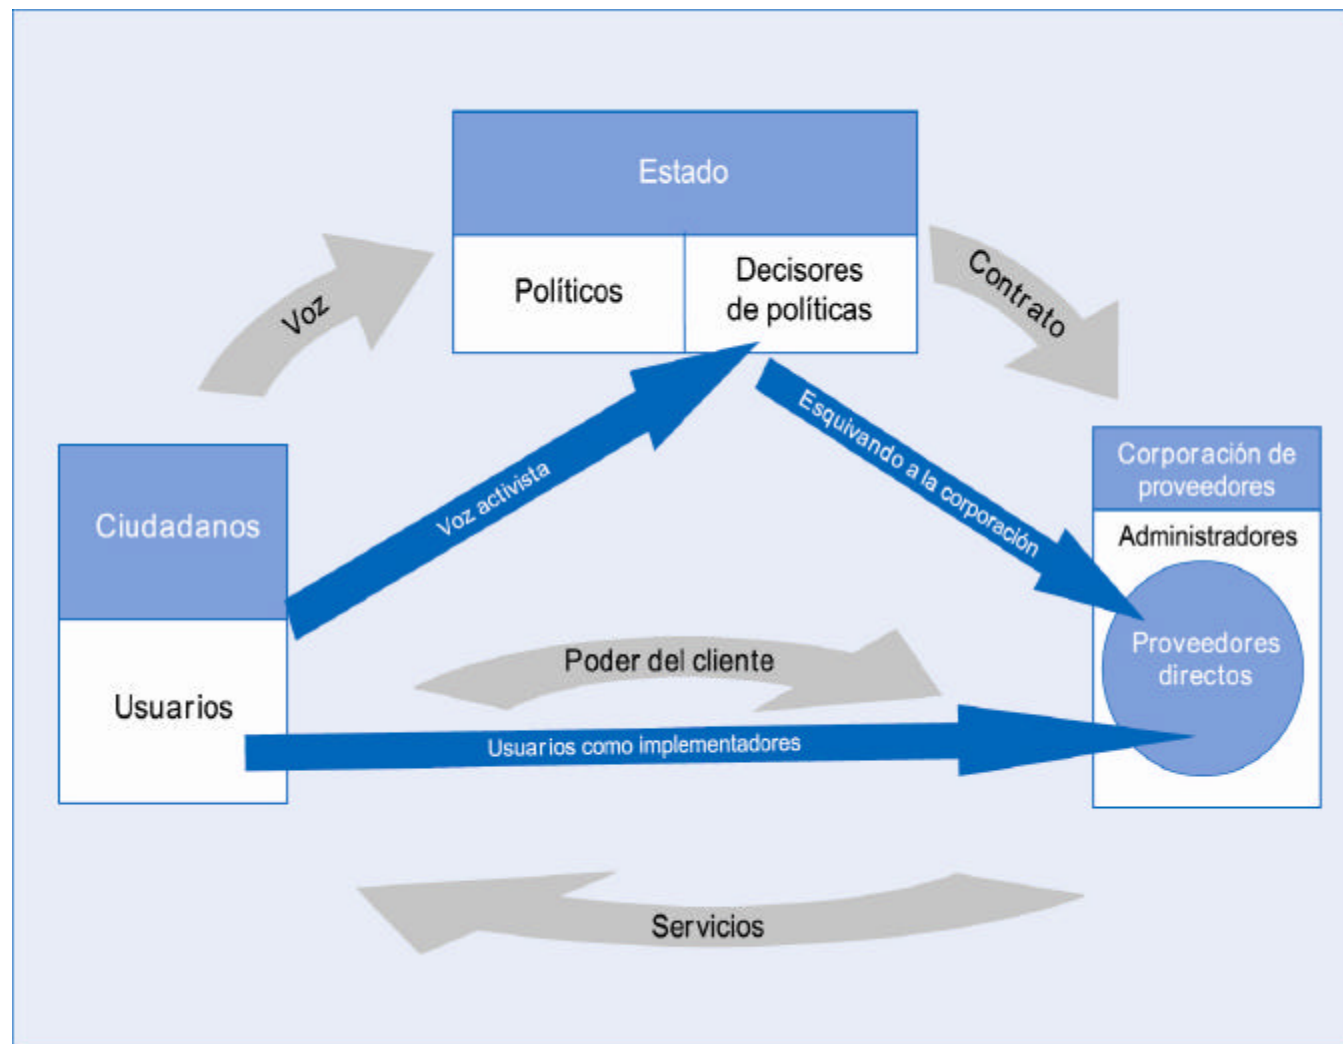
Estado

Políticos

Decisores de políticas

Voz

Contrato

Ciudadanos

Usuarios

Voz activista

Esquivando a la corporación

Corporación de proveedores

Administradores

Proveedores directos

Poder del cliente

Usuarios como implementadores

Servicios